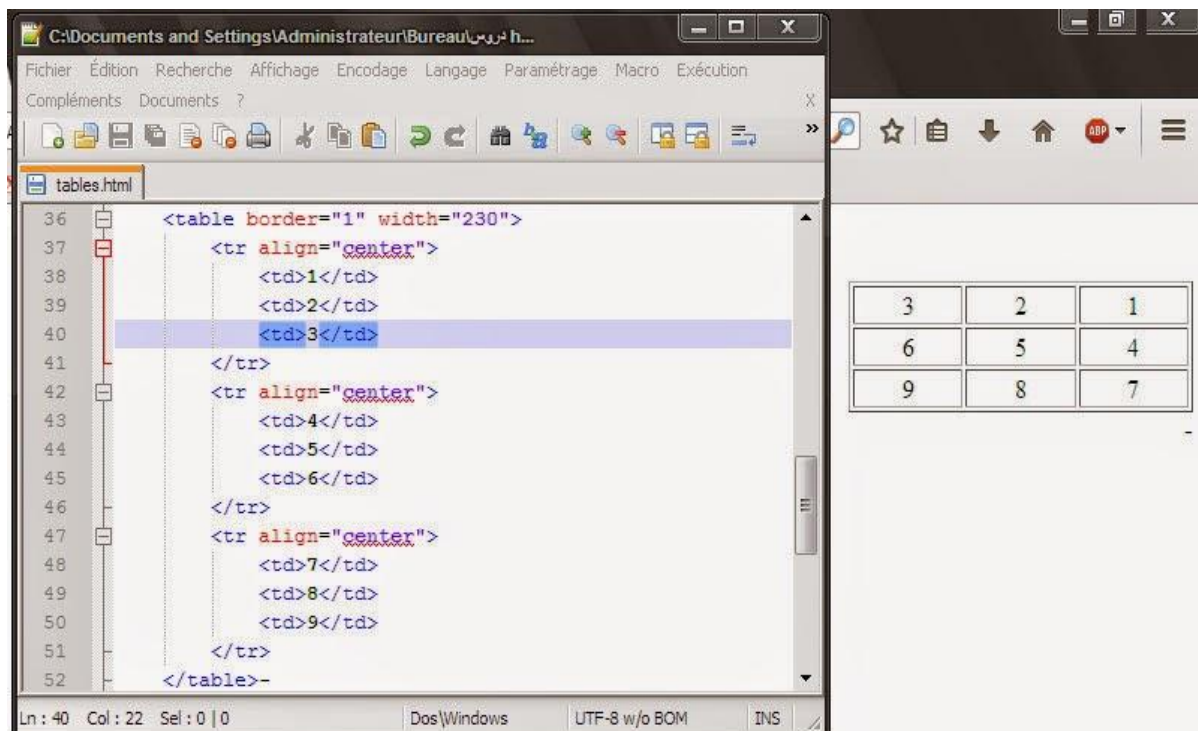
C:\Documents and Settings\Administrateur\Bureau\دروس\h...

Fichier Édition Recherche Affichage Encodage Langage Paramétrage Macro Exécution Compléments Documents ? X

tables.html

36 <table border="1" width="230">
37 <tr align="center">
38 <td>1</td>
39 <td>2</td>
40 <td>3</td>
41 </tr>
42 <tr align="center">
43 <td>4</td>
44 <td>5</td>
45 <td>6</td>
46 </tr>
47 <tr align="center">
48 <td>7</td>
49 <td>8</td>
50 <td>9</td>
51 </tr>
52 </table>-

Ln : 40 Col : 22 Sel : 0 | 0 Dos\Windows UTF-8 w/o BOM INS

| 3 | 2 | 1 |
|---|---|---|
| 6 | 5 | 4 |
| 9 | 8 | 7 |

-